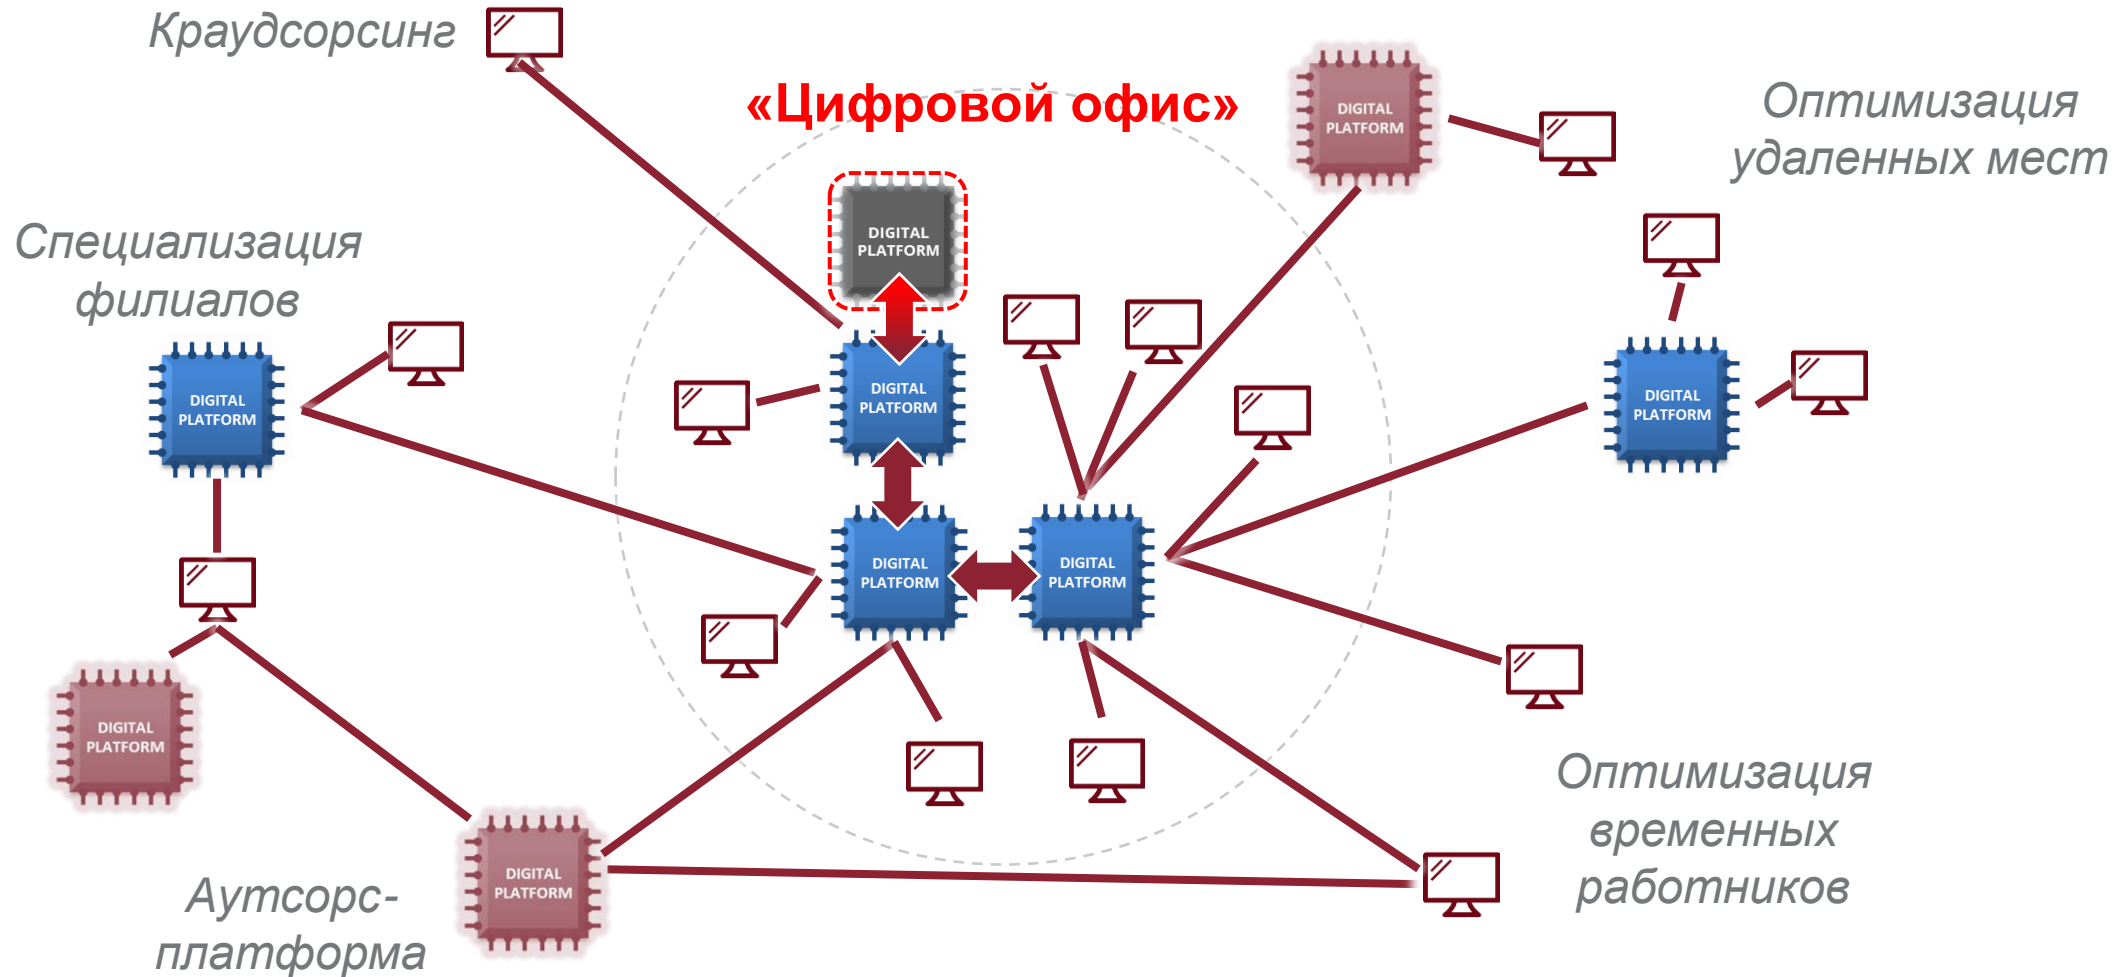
Краудсорсинг

«Цифровой офис»

DIGITAL PLATFORM

Оптимизация удаленных мест

Специализация филиалов

DIGITAL PLATFORM

DIGITAL PLATFORM

DIGITAL PLATFORM

DIGITAL PLATFORM

DIGITAL PLATFORM

DIGITAL PLATFORM

DIGITAL PLATFORM

DIGITAL PLATFORM

Оптимизация временных работников

Аутсорс-платформа